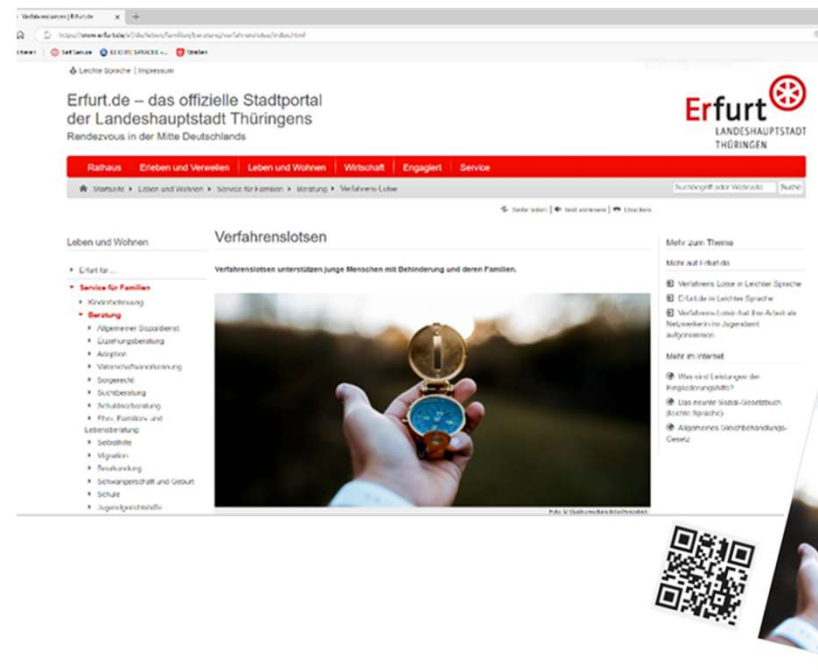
Verfahrenslotsen | Erfurt.de ×

https://www.erfurt.de/ef/de/leben/familien/beratung/verfahrenslotse/index.html

Self Service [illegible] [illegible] Strecken

Leichte Sprache | Impressum

Erfurt.de – das offizielle Stadtportal der Landeshauptstadt Thüringens
Rendezvous in der Mitte Deutschlands

Erfurt
LANDESHAUPTSTADT THÜRINGEN

Rathaus | Erleben und Verweilen | Leben und Wohnen | Wirtschaft | Engagiert | Service

Startseite ▸ Leben und Wohnen ▸ Service für Familien ▸ Beratung ▸ Verfahrens-Lotse

Suchbegriff oder Webcode | Suche

Seite teilen | Text vorlesen | Drucken

Leben und Wohnen

▸ Erfurt für ...
▾ Service für Familien
▸ Kinderbetreuung
▾ Beratung
▸ Allgemeiner Sozialdienst
▸ Erziehungsberatung
▸ Adoption
▸ Vaterschaftsanerkennung
▸ Sorgerecht
▸ Suchtberatung
▸ Schuldnerberatung
▸ Ehe-, Familien- und Lebensberatung
▸ Selbsthilfe
▸ Migration
▸ Beurkundung
▸ Schwangerschaft und Geburt
▸ Schule
▸ Jugendgerichtshilfe

Verfahrenslotsen

Verfahrenslotsen unterstützen junge Menschen mit Behinderung und deren Familien.

Foto: © Stadtverwaltung Erfurt/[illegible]

Mehr zum Thema

Mehr auf Erfurt.de

Verfahrens-Lotse in Leichter Sprache
Erfurt.de in Leichter Sprache
Verfahrenslotsin hat ihre Arbeit als Netzwerkerin im Jugendamt aufgenommen

Mehr im Internet

Was sind Leistungen der Eingliederungshilfe?
Das neunte Sozial-Gesetzbuch (leichte Sprache)
Allgemeines Gleichbehandlungs-Gesetz